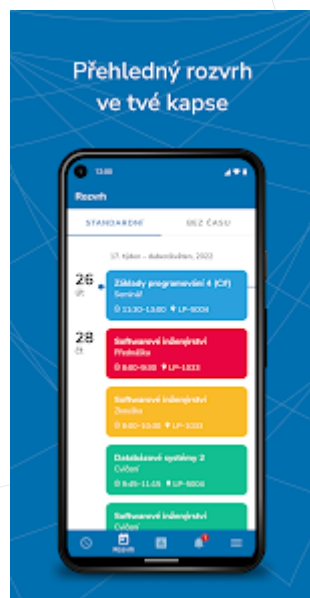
Přehledný rozvrh ve tvé kapse

13:00

Rozvrh

STANDARDNÍ

BEZ ČASU

17. týden – duben/květen, 2022

26 St

Základy programování 4 (Cif)

Seminář

13:30–13:50 LP-S004

28 Čt

Softwarové inženýrství

Přednáška

8:00–9:30 LP-1.033

Softwarové inženýrství

Zkouška

9:00–10:30 LP-1.033

Databázové systémy 2

Cvičení

9:45–11:15 LP-S004

Softwarové inženýrství

Cvičení

Rozvrh

1